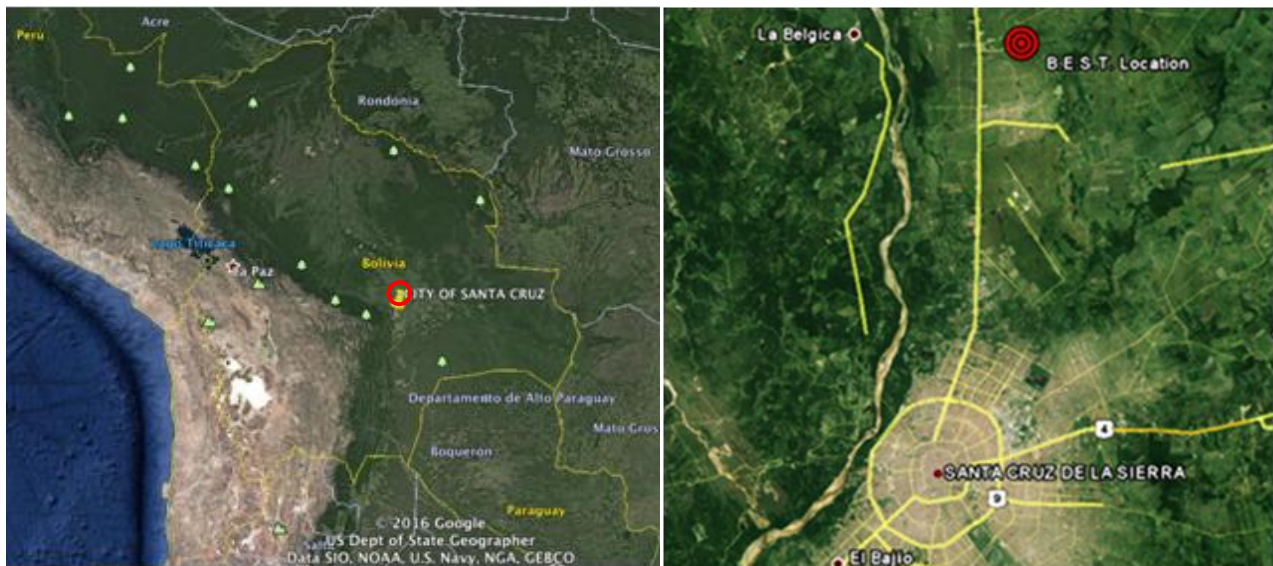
Peru
Acre
Rondonia
Mato Grosso
Lago Titicaca
La Paz
Bolivia
CITY OF SANTA CRUZ
Departamento de Alto Paraguay
Mato Gros
Boqueron
Paraguay
© 2016 Google
US Dept of State Geographer
Data SIO, NOAA, U.S. Navy, NGA, GEBCO

La Belgica
B.E.S.T. Location
4
SANTA CRUZ DE LA SIERRA
9
El Bajio